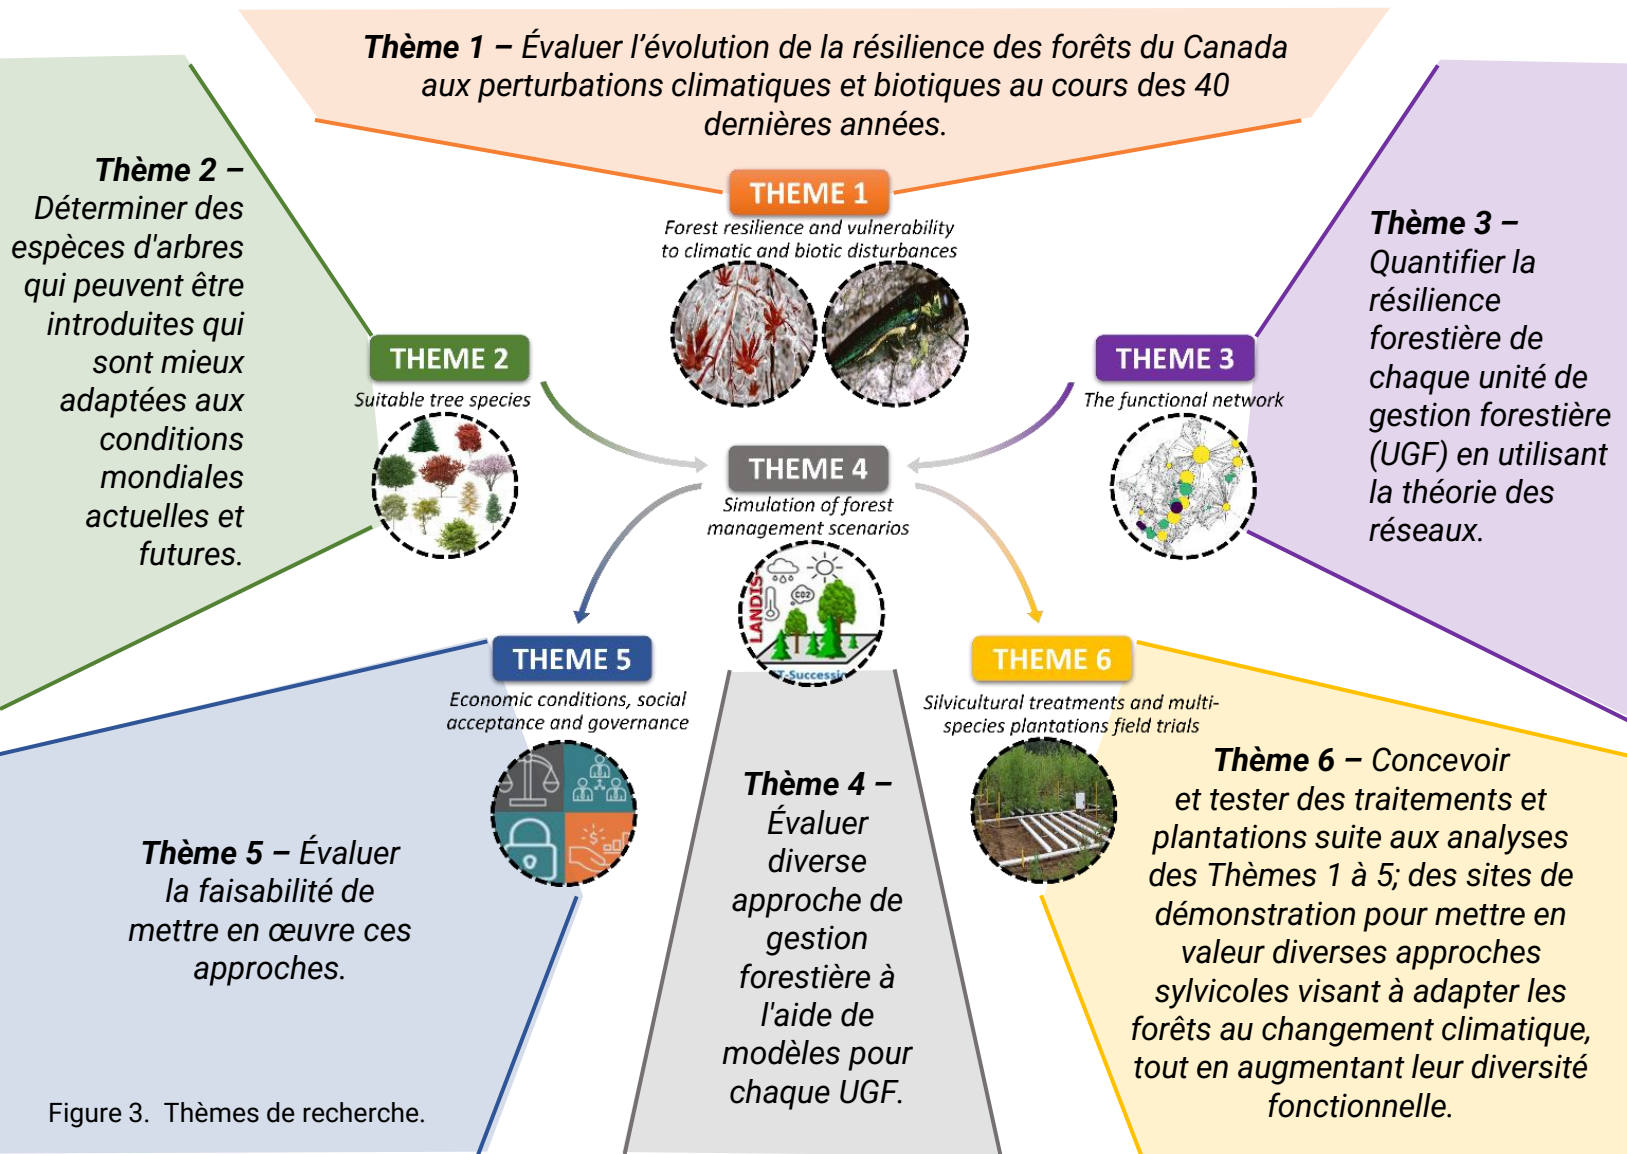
**Thème 1 –** Évaluer l'évolution de la résilience des forêts du Canada aux perturbations climatiques et biotiques au cours des 40 dernières années.

THEME 1
Forest resilience and vulnerability to climatic and biotic disturbances

**Thème 2 –** Déterminer des espèces d'arbres qui peuvent être introduites qui sont mieux adaptées aux conditions mondiales actuelles et futures.

THEME 2
Suitable tree species

**Thème 3 –** Quantifier la résilience forestière de chaque unité de gestion forestière (UGF) en utilisant la théorie des réseaux.

THEME 3
The functional network

THEME 4
Simulation of forest management scenarios

LANDIS
CO2
Successi

THEME 5
Economic conditions, social acceptance and governance

THEME 6
Silvicultural treatments and multi-species plantations field trials

**Thème 4 –** Évaluer diverse approche de gestion forestière à l'aide de modèles pour chaque UGF.

**Thème 5 –** Évaluer la faisabilité de mettre en œuvre ces approches.

**Thème 6 –** Concevoir et tester des traitements et plantations suite aux analyses des Thèmes 1 à 5; des sites de démonstration pour mettre en valeur diverses approches sylvicoles visant à adapter les forêts au changement climatique, tout en augmentant leur diversité fonctionnelle.

Figure 3. Thèmes de recherche.